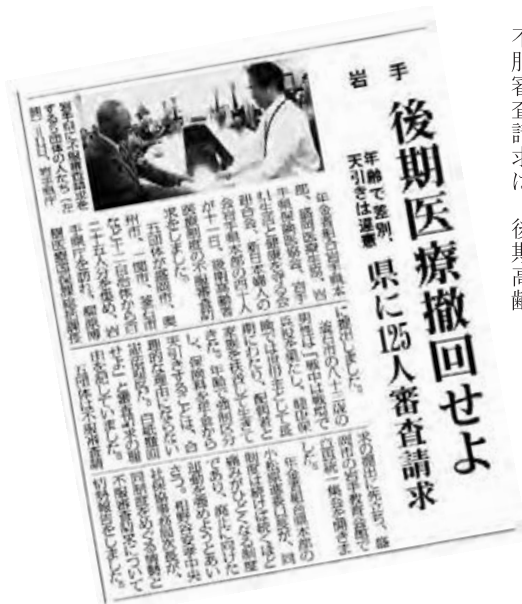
岩手

後期医療撤回せよ

県に125人審査請求

年齢で差別、天引きは違憲

審査請求書を提出する団体の人たち（左側）＝11日、岩手県庁

年金者組合岩手県本部、盛岡医療生活協同組合、岩手県保険医協会、岩手県生活と健康を守る会連合会、岩手県社会保障推進協議会の四団体の代表らが十一日、後期高齢者医療制度の不服審査請求を県に提出しました。

盛岡市、奥州市、一関市、釜石市など十三市町から、七十五歳以上の百二十五人が請求。

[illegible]

後期高齢者医療制度について審査を求めています。

不服審査請求に 後期高齢